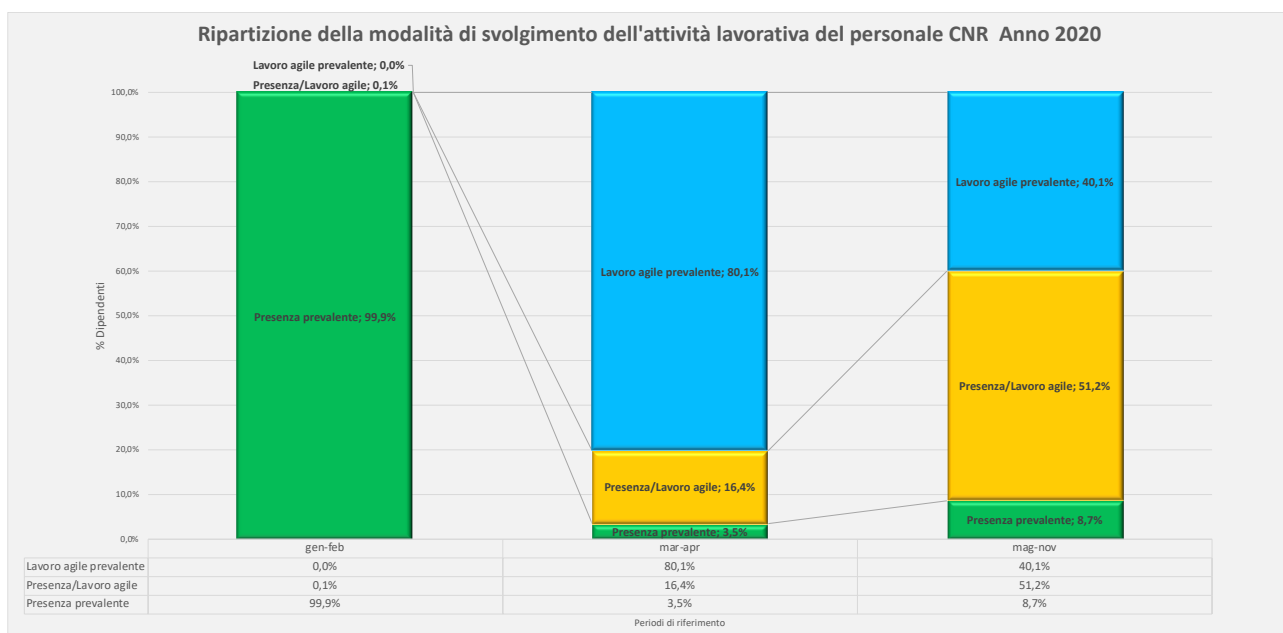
Ripartizione della modalità di svolgimento dell'attività lavorativa del personale CNR Anno 2020

Lavoro agile prevalente; 0,0%
Presenza/Lavoro agile; 0,1%

100,0%
90,0%
80,0%
70,0%
60,0%
50,0%
40,0%
30,0%
20,0%
10,0%
0,0%

% Dipendenti

Presenza prevalente; 99,9%

Lavoro agile prevalente; 80,1%
Presenza/Lavoro agile; 16,4%
Presenza prevalente; 3,5%

Lavoro agile prevalente; 40,1%
Presenza/Lavoro agile; 51,2%
Presenza prevalente; 8,7%

| | gen-feb | mar-apr | mag-nov |
|---|---|---|---|
| Lavoro agile prevalente | 0,0% | 80,1% | 40,1% |
| Presenza/Lavoro agile | 0,1% | 16,4% | 51,2% |
| Presenza prevalente | 99,9% | 3,5% | 8,7% |

Periodi di riferimento